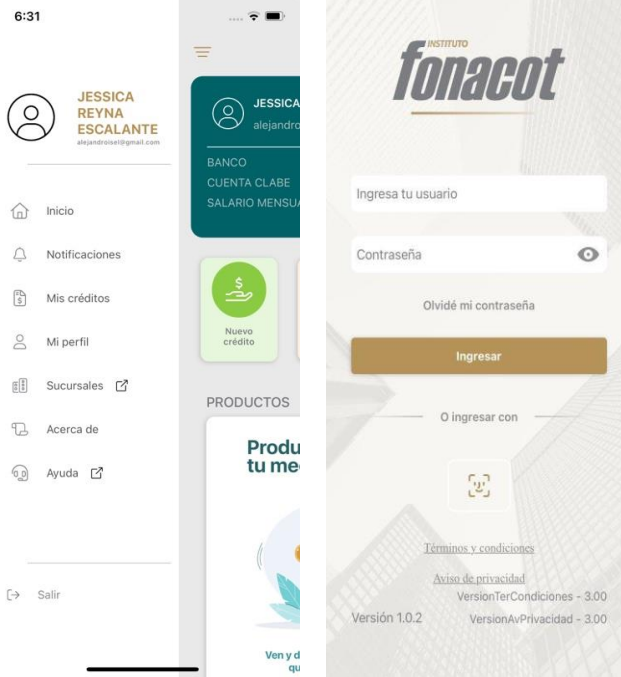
6:31

JESSICA REYNA ESCALANTE
alejandroisel@gmail.com

Inicio

Notificaciones

Mis créditos

Mi perfil

Sucursales

Acerca de

Ayuda

Salir

JESSICA
alejandro

BANCO
CUENTA CLABE
SALARIO MENSU

Nuevo crédito

PRODUCTOS

Produ
tu me

Ven y d
qu

INSTITUTO
fonacot

Ingresa tu usuario

Contraseña

Olvidé mi contraseña

Ingresar

O ingresar con

Términos y condiciones

Aviso de privacidad
VersionTerCondiciones - 3.00

Versión 1.0.2

VersionAvPrivacidad - 3.00